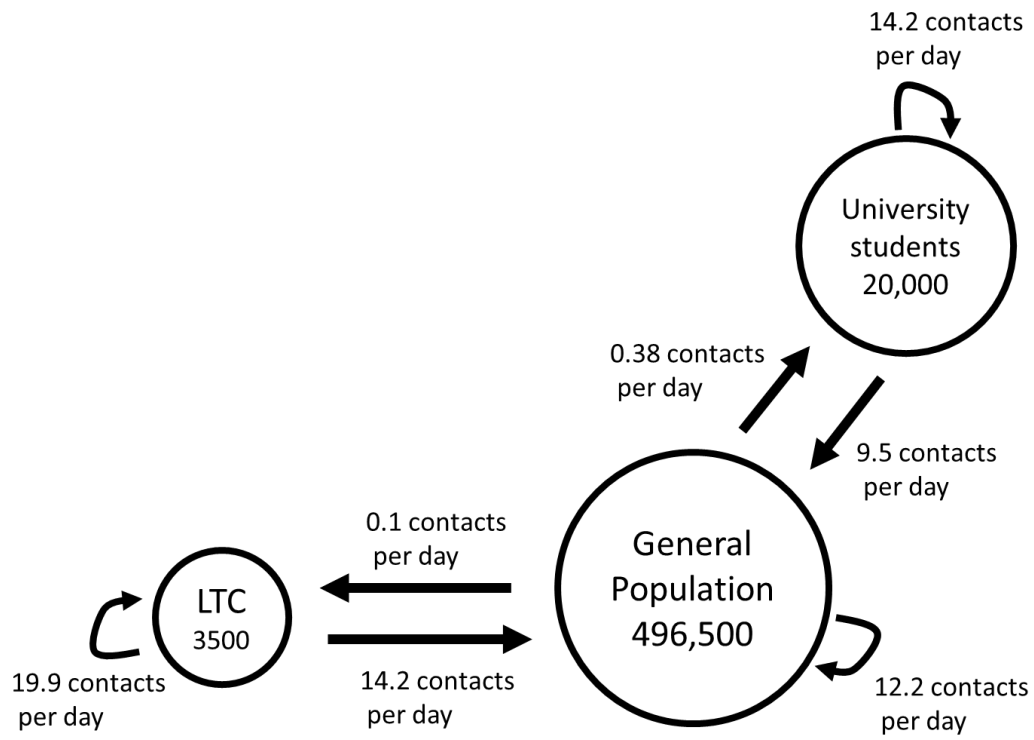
14.2 contacts per day

University students 20,000

0.38 contacts per day

9.5 contacts per day

0.1 contacts per day

General Population 496,500

LTC 3500

19.9 contacts per day

14.2 contacts per day

12.2 contacts per day